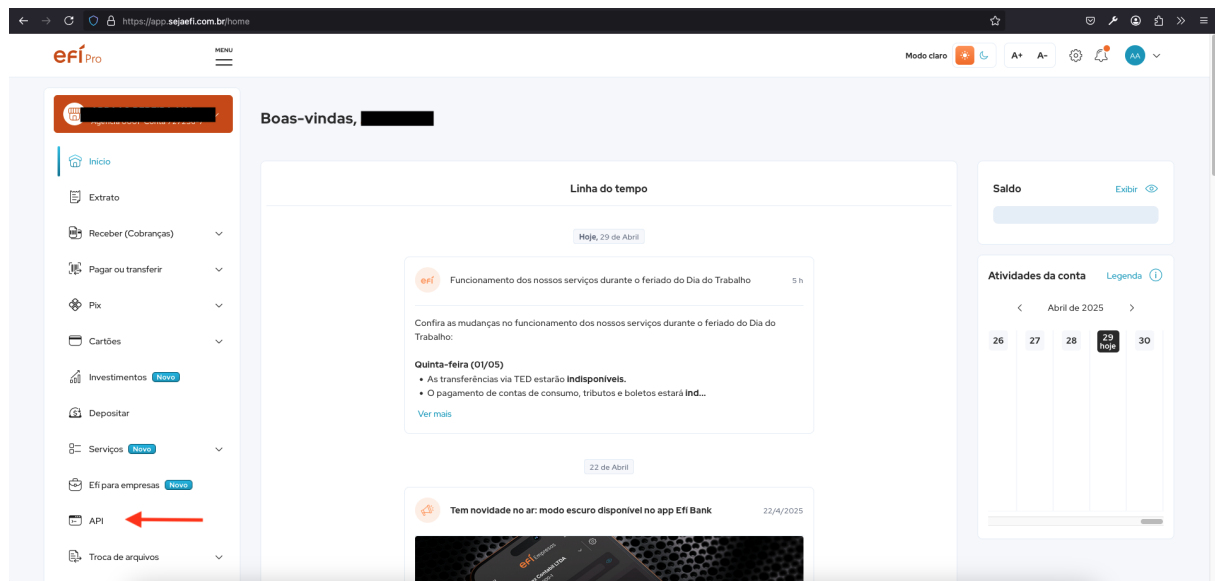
https://app.sejaefi.com.br/home

efí Pro

MENU

Modo claro

A+ A-

AA

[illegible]

Agência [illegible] Conta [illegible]

Início

Extrato

Receber (Cobranças)

Pagar ou transferir

Pix

Cartões

Investimentos Novo

Depositar

Serviços Novo

Efí para empresas Novo

API

Troca de arquivos

Boas-vindas, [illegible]

Linha do tempo

Hoje, 29 de Abril

efí Funcionamento dos nossos serviços durante o feriado do Dia do Trabalho 5 h

Confira as mudanças no funcionamento dos nossos serviços durante o feriado do Dia do Trabalho:

Quinta-feira (01/05)

• As transferências via TED estarão indisponíveis.

• O pagamento de contas de consumo, tributos e boletos estará ind...

Ver mais

22 de Abril

Tem novidade no ar: modo escuro disponível no app Efí Bank 22/4/2025

Saldo

Exibir

Atividades da conta

Legenda

Abril de 2025

| 26 | 27 | 28 | 29 hoje | 30 |
|---|---|---|---|---|